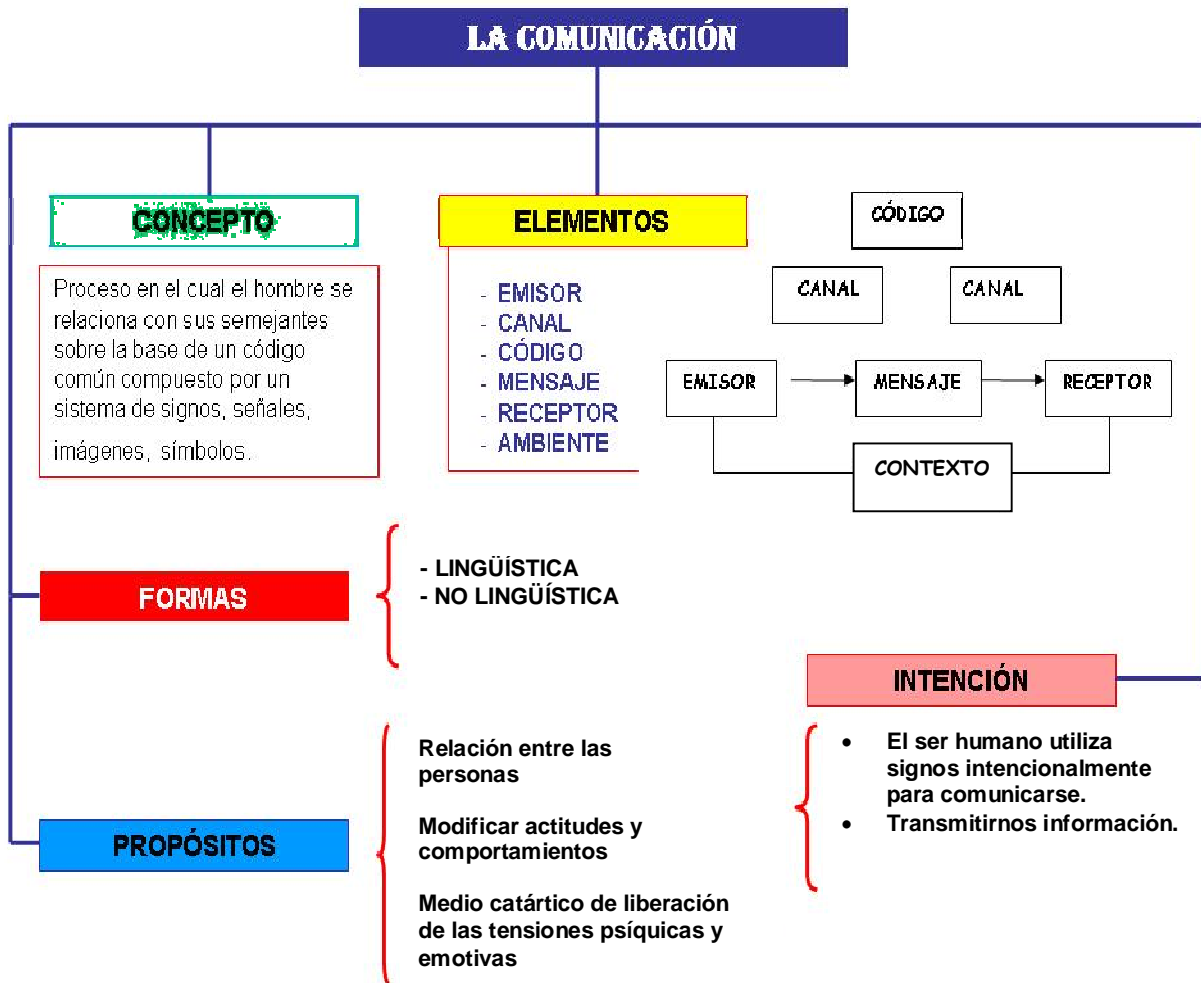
LA COMUNICACIÓN

CONCEPTO

Proceso en el cual el hombre se relaciona con sus semejantes sobre la base de un código común compuesto por un sistema de signos, señales, imágenes, símbolos.

ELEMENTOS

- EMISOR
- CANAL
- CÓDIGO
- MENSAJE
- RECEPTOR
- AMBIENTE

CÓDIGO

CANAL

CANAL

EMISOR

MENSAJE

RECEPTOR

CONTEXTO

FORMAS

- LINGÜÍSTICA
- NO LINGÜÍSTICA

INTENCIÓN

- El ser humano utiliza signos intencionalmente para comunicarse.
- Transmitirnos información.

PROPÓSITOS

Relación entre las personas

Modificar actitudes y comportamientos

Medio catártico de liberación de las tensiones psíquicas y emotivas